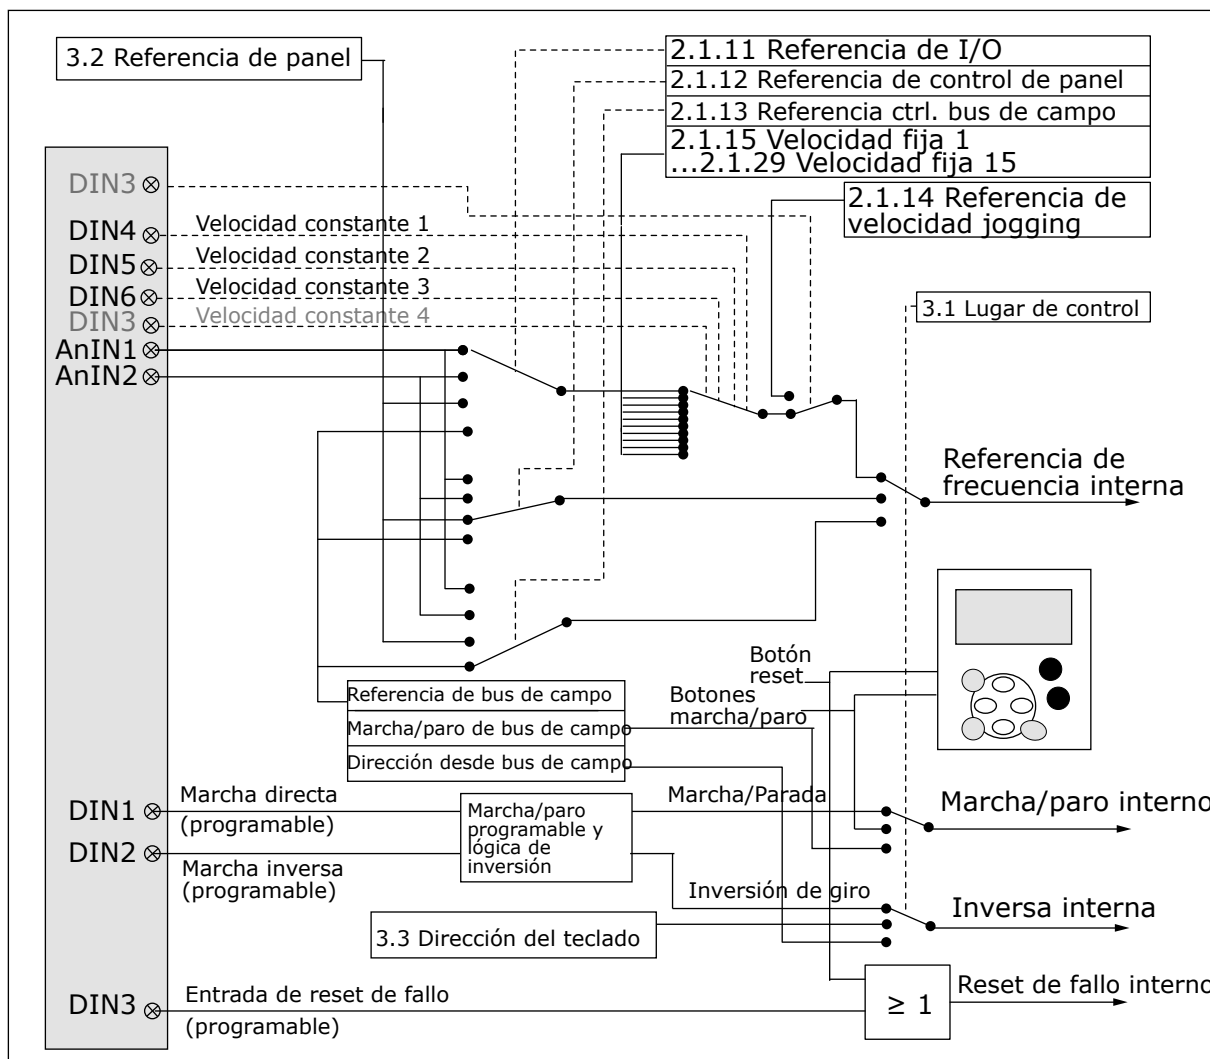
3.2 Referencia de panel

2.1.11 Referencia de I/O
2.1.12 Referencia de control de panel
2.1.13 Referencia ctrl. bus de campo
2.1.15 Velocidad fija 1
...2.1.29 Velocidad fija 15

2.1.14 Referencia de velocidad jogging

DIN3
DIN4 Velocidad constante 1
DIN5 Velocidad constante 2
DIN6 Velocidad constante 3
DIN3 Velocidad constante 4
AnIN1
AnIN2

3.1 Lugar de control

Referencia de frecuencia interna

Botón reset
Botones marcha/paro

Referencia de bus de campo
Marcha/paro de bus de campo
Dirección desde bus de campo

DIN1 Marcha directa (programable)
DIN2 Marcha inversa (programable)

Marcha/paro programable y lógica de inversión

Marcha/Parada
Marcha/paro interno

Inversión de giro
Inversa interna

3.3 Dirección del teclado

DIN3 Entrada de reset de fallo (programable)

$\geq 1$
Reset de fallo interno